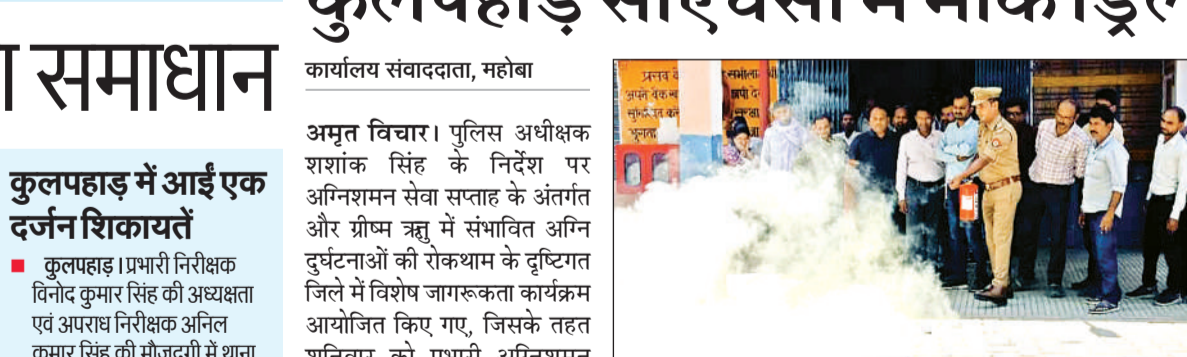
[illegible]

ा समाधान

कुलपहाड़ में आईं एक दर्जन शिकायतें

कुलपहाड़। प्रभारी निरीक्षक विनोद कुमार सिंह की अध्यक्षता एवं अपराध निरीक्षक अनिल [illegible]

कार्यालय संवाददाता, महोबा

अमृत विचार। पुलिस अधीक्षक शशांक सिंह के निर्देश पर अग्निशमन सेवा सप्ताह के अंतर्गत और ग्रीष्म ऋतु में संभावित अग्नि दुर्घटनाओं की रोकथाम के दृष्टिगत जिले में विशेष जागरूकता कार्यक्रम आयोजित किए गए, जिसके तहत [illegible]